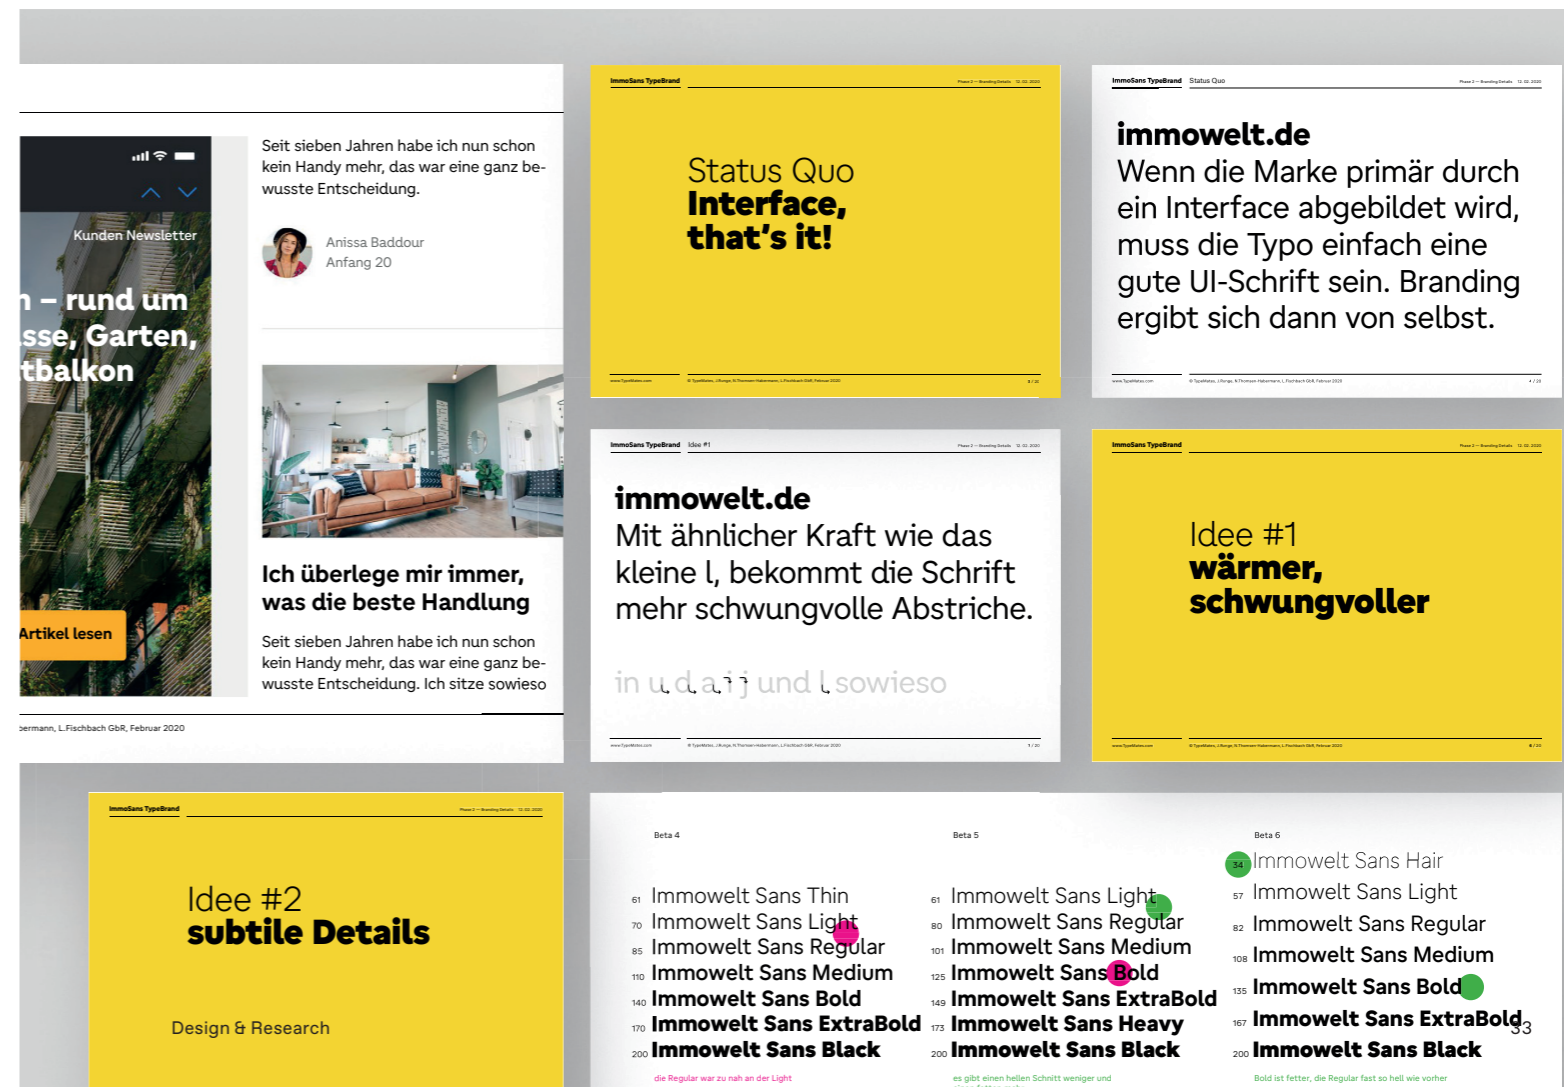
Kunden Newsletter

n – rund um
sse, Garten,
tbalkon

Artikel lesen

Seit sieben Jahren habe ich nun schon kein Handy mehr, das war eine ganz bewusste Entscheidung.

Anissa Baddour
Anfang 20

Ich überlege mir immer, was die beste Handlung

Seit sieben Jahren habe ich nun schon kein Handy mehr, das war eine ganz bewusste Entscheidung. Ich sitze sowieso

ermann, L.Fischbach GbR, Februar 2020

ImmoSans TypeBrand

Status Quo
Interface, that's it!

ImmoSans TypeBrand Status Quo

immowelt.de
Wenn die Marke primär durch ein Interface abgebildet wird, muss die Typo einfach eine gute UI-Schrift sein. Branding ergibt sich dann von selbst.

ImmoSans TypeBrand Idee #1

immowelt.de
Mit ähnlicher Kraft wie das kleine l, bekommt die Schrift mehr schwungvolle Abstriche.

in u d a i j und l sowieso

ImmoSans TypeBrand

Idee #1
wärmer, schwungvoller

ImmoSans TypeBrand

Idee #2
subtile Details

Design & Research

Beta 4
61 Immowelt Sans Thin
70 Immowelt Sans Light
85 Immowelt Sans Regular
110 Immowelt Sans Medium
140 Immowelt Sans Bold
170 Immowelt Sans ExtraBold
200 Immowelt Sans Black
die Regular war zu nah an der Light

Beta 5
61 Immowelt Sans Light
80 Immowelt Sans Regular
101 Immowelt Sans Medium
125 Immowelt Sans Bold
149 Immowelt Sans ExtraBold
173 Immowelt Sans Heavy
200 Immowelt Sans Black
es gibt einen hellen Schnitt weniger und

Beta 6
34 Immowelt Sans Hair
57 Immowelt Sans Light
82 Immowelt Sans Regular
108 Immowelt Sans Medium
135 Immowelt Sans Bold
167 Immowelt Sans ExtraBold
200 Immowelt Sans Black
Bold ist fetter, die Regular fast so hell wie vorher

33